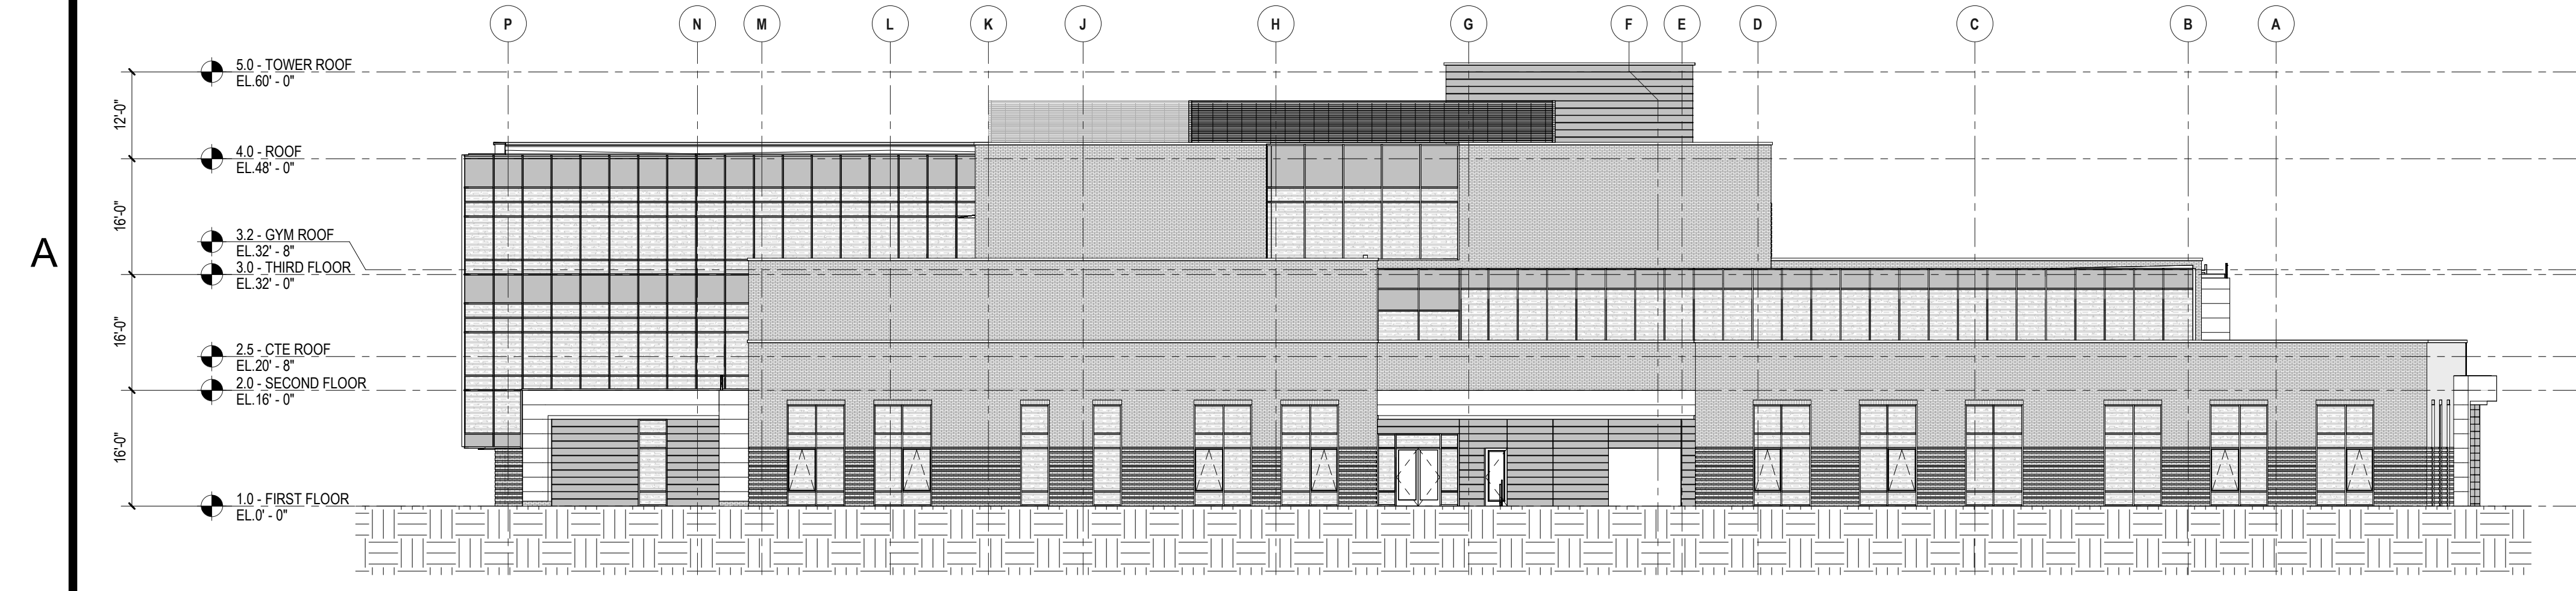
P N M L K J H G F E D C B A

A

12'-0"
16'-0"
16'-0"
16'-0"

5.0 - TOWER ROOF
EL.60' - 0"

4.0 - ROOF
EL.48' - 0"

3.2 - GYM ROOF
EL.32' - 8"

3.0 - THIRD FLOOR
EL.32' - 0"

2.5 - CTE ROOF
EL.20' - 8"

2.0 - SECOND FLOOR
EL.16' - 0"

1.0 - FIRST FLOOR
EL.0' - 0"